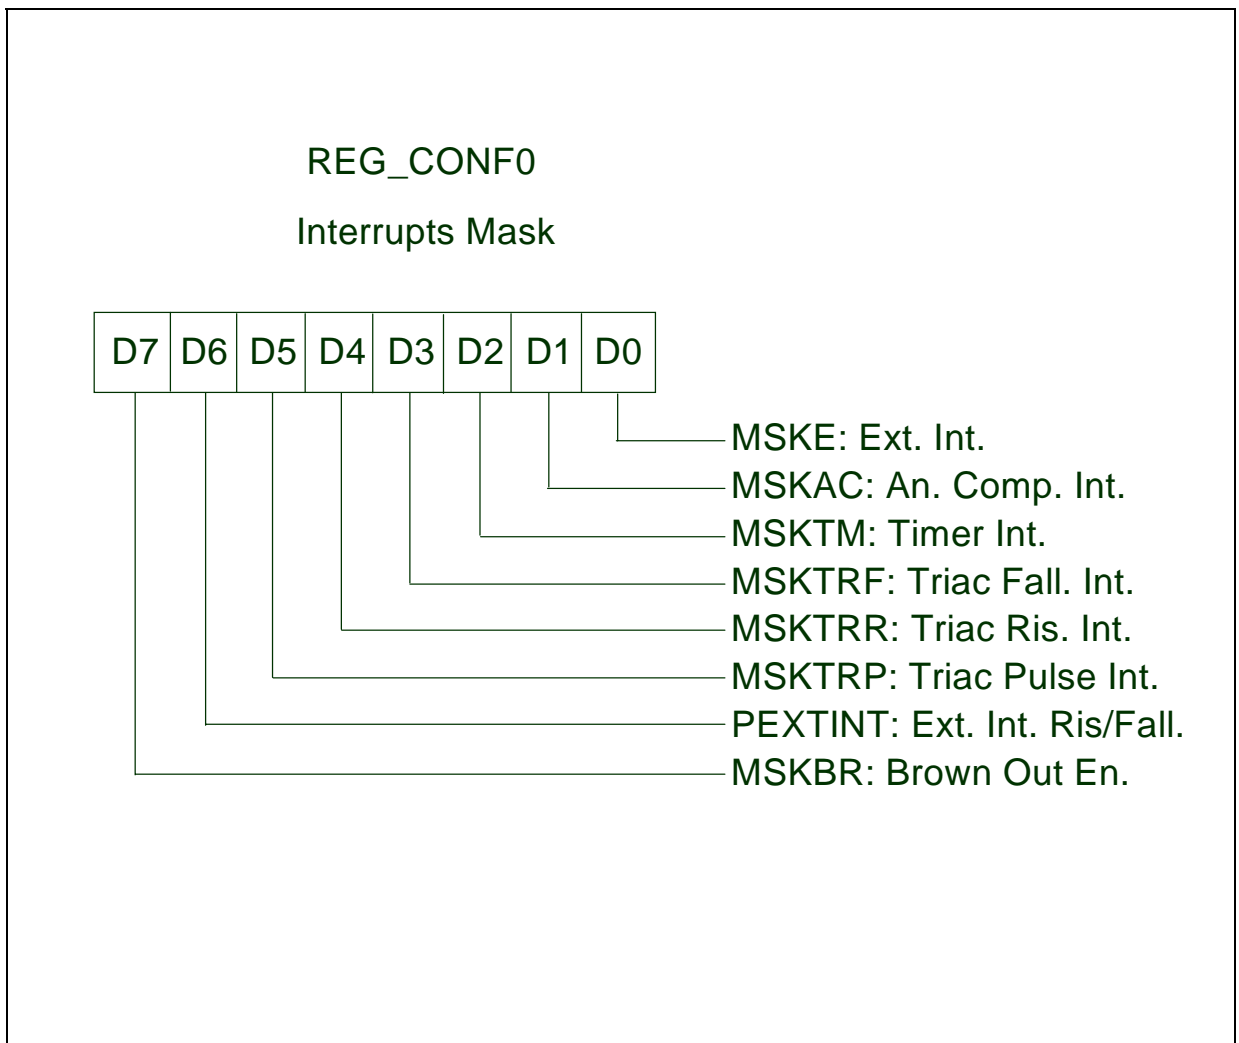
REG_CONF0

Interrupts Mask

| D7 | D6 | D5 | D4 | D3 | D2 | D1 | D0 |
|---|---|---|---|---|---|---|---|

MSKE: Ext. Int.
MSKAC: An. Comp. Int.
MSKTM: Timer Int.
MSKTRF: Triac Fall. Int.
MSKTRR: Triac Ris. Int.
MSKTRP: Triac Pulse Int.
PEXTINT: Ext. Int. Ris/Fall.
MSKBR: Brown Out En.